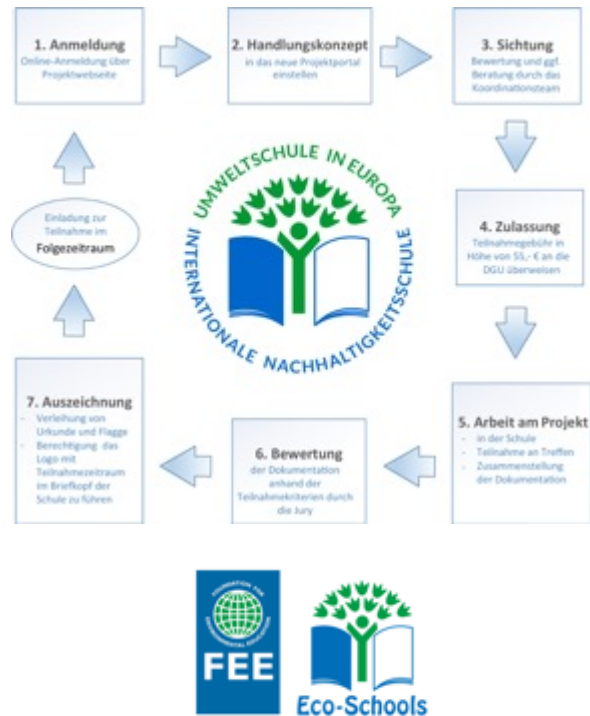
1. Anmeldung
Online-Anmeldung über Projektwebseite

2. Handlungskonzept
in das neue Projektportal einstellen

3. Sichtung
Bewertung und ggf. Beratung durch das Koordinationsteam

4. Zulassung
Teilnahmegebühr in Höhe von 55,- € an die DGU überweisen

5. Arbeit am Projekt
- in der Schule
- Teilnahme an Treffen
- Zusammenstellung der Dokumentation

6. Bewertung
der Dokumentation anhand der Teilnahmekriterien durch die Jury

7. Auszeichnung
- Verleihung von Urkunde und Flagge
- Berechtigung das Logo mit Teilnahmezeitraum im Briefkopf der Schule zu führen

Einladung zur Teilnahme im Folgezeitraum

UMWELTSCHULE IN EUROPA
INTERNATIONALE NACHHALTIGKEITSSCHULE

FOUNDATION FOR ENVIRONMENTAL EDUCATION
FEE

Eco-Schools